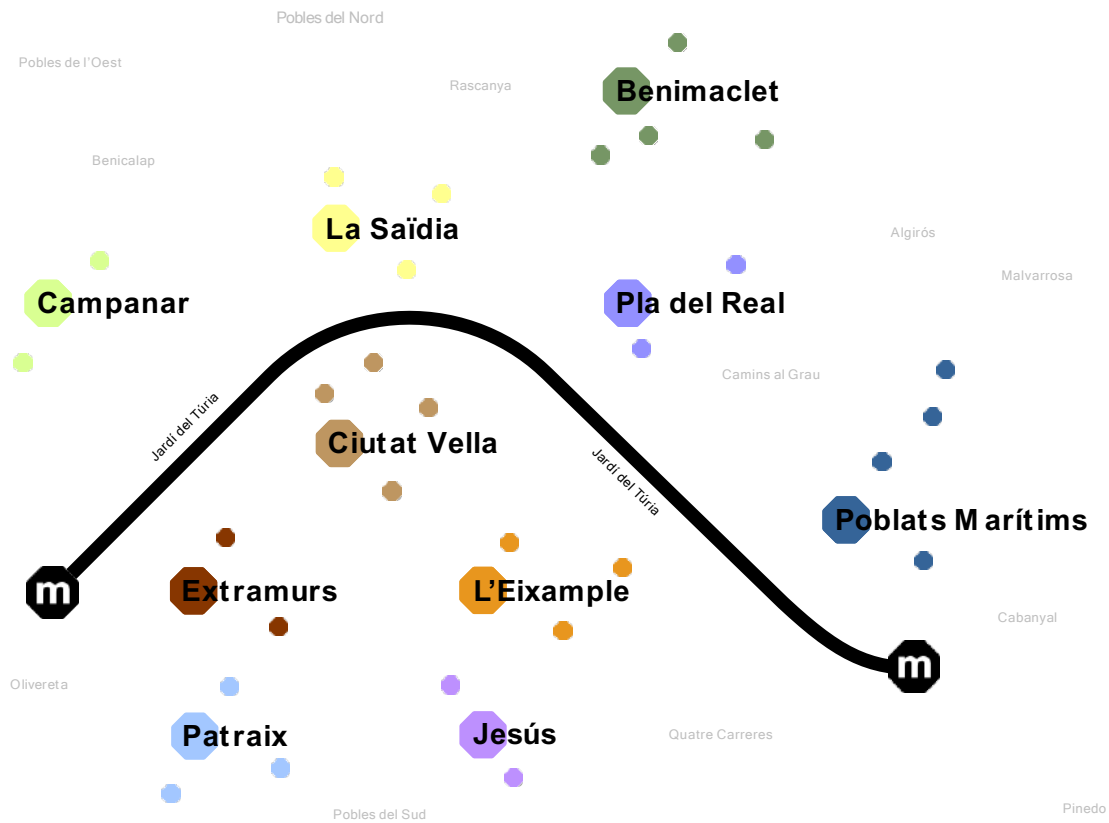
Pobles del Nord

Pobles de l'Oest

Rascanya

Benimaclet

Benicalap

La Saïdia

Algirós

Malvarrosa

Campanar

Pla del Real

Camins al Grau

Jardí del Túria

Ciutat Vella

Jardí del Túria

Poblats Marítims

m

Extramurs

L'Eixample

Cabanyal

m

Olivereta

Patraix

Jesús

Quatre Carreres

Pobles del Sud

Pinedo